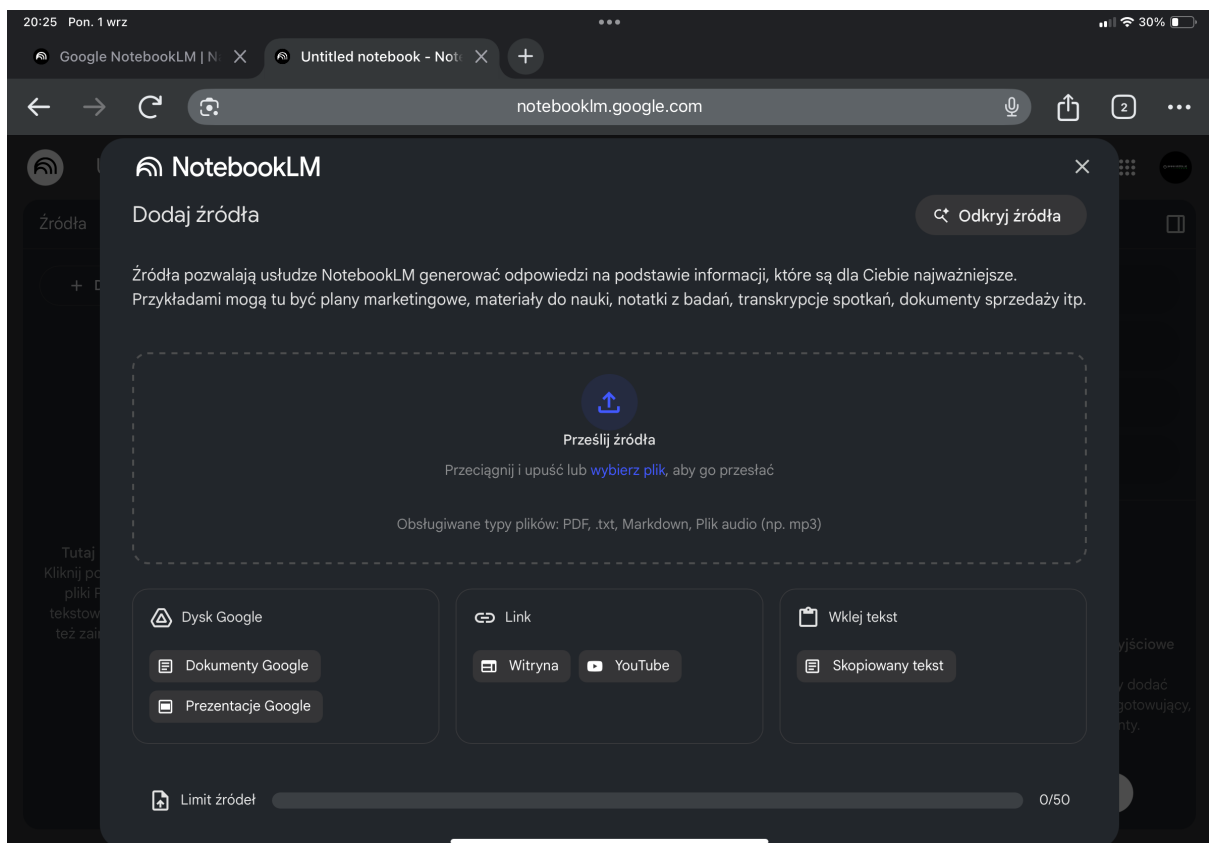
20:25 Pon. 1 wrz

30%

Google NotebookLM | N

Untitled notebook - Not

notebooklm.google.com

2

NotebookLM

Dodaj źródła

Odkryj źródła

Źródła pozwalają usłudze NotebookLM generować odpowiedzi na podstawie informacji, które są dla Ciebie najważniejsze. Przykładami mogą tu być plany marketingowe, materiały do nauki, notatki z badań, transkrypcje spotkań, dokumenty sprzedaży itp.

Prześlij źródła

Przeciągnij i upuść lub wybierz plik, aby go przesłać

Obsługiwane typy plików: PDF, .txt, Markdown, Plik audio (np. mp3)

Dysk Google

Dokumenty Google

Prezentacje Google

Link

Witryna

YouTube

Wklej tekst

Skopiowany tekst

Limit źródeł

0/50

Źródła

+ D

Tutaj

Kliknij po

pliki P

tekstow

też zai

yjściowe

y dodać

gotowujący,

nty.